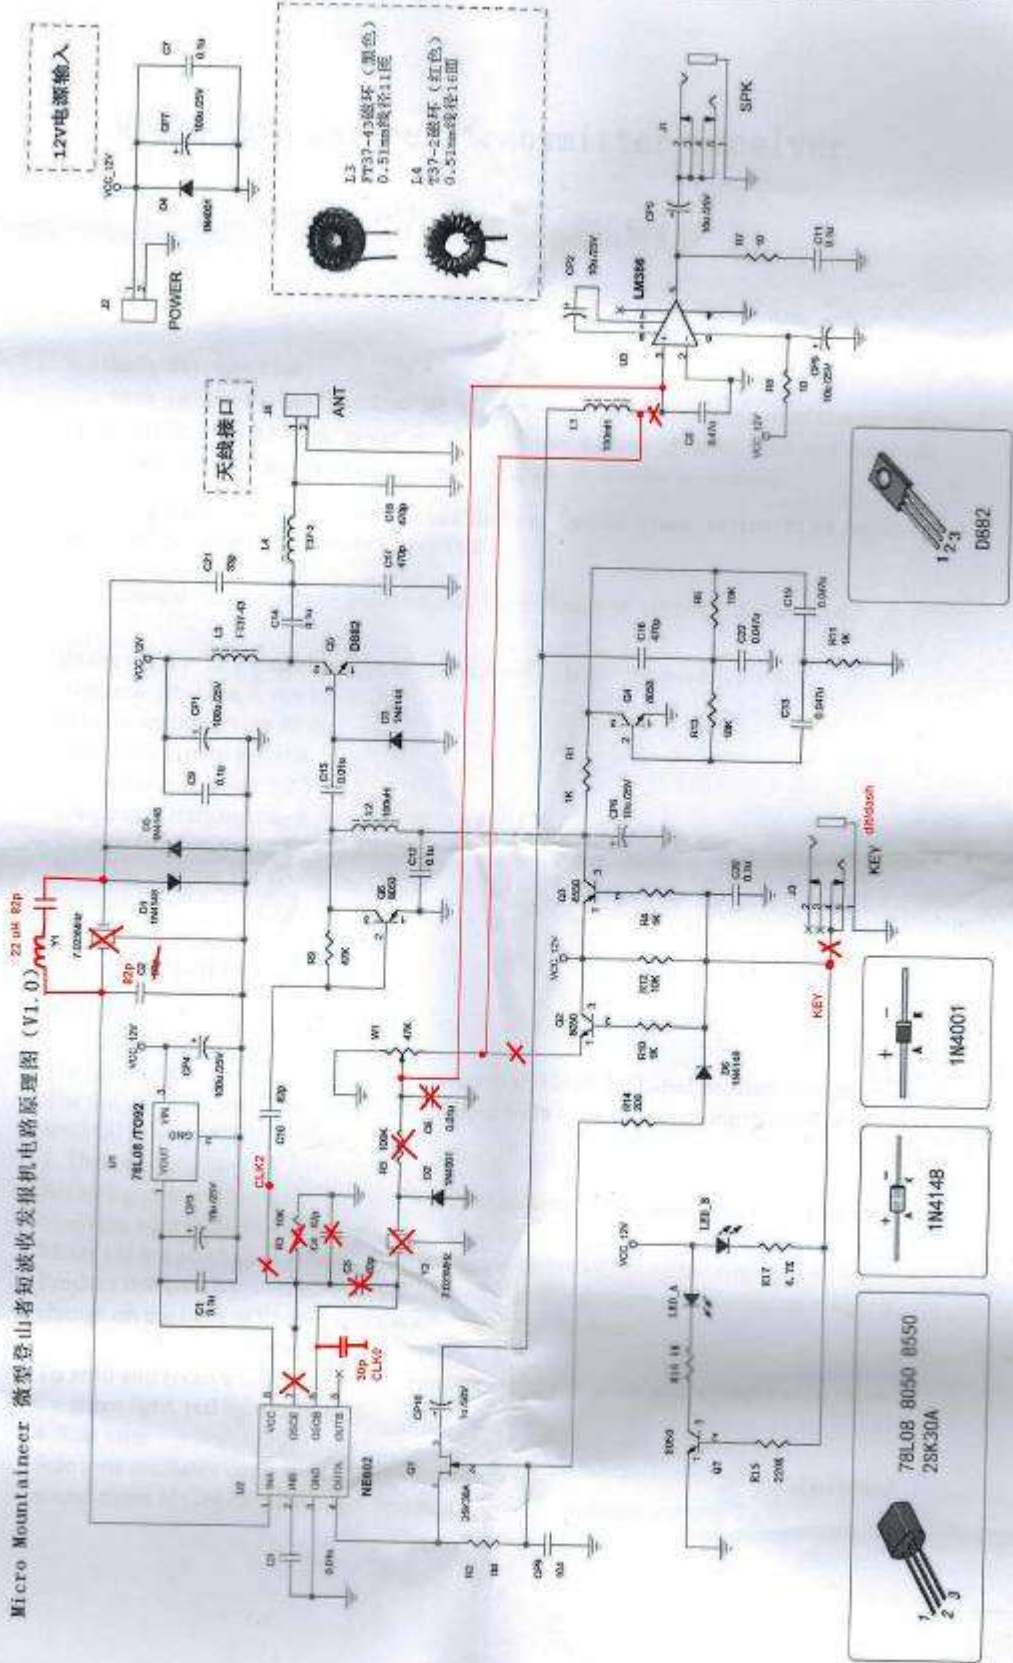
Micro Mountaineer 微型登山者短波收发报机电路原理图 (V1.0)

12V电源输入

VCC_12V

J2

POWER

D4 1N4001

CP7 100u/25V

C7 0.1u

L3 FT37-43磁环（黑色） 0.51mm线径11匝

L4 T37-2磁环（红色） 0.51mm线径16匝

天线接口

J4

ANT

SPK

J1

CP3 10u/25V

R7 10

C11 0.1u

CP2 10u/25V

LM386

U3

CP6 100u/25V

R9 10

VCC_12V

C8 0.47u

L1 100uH

C19 470p

C17 470p

L4 T37-2

C21 33p

C14 0.1u

L3 FT37-43

VCC_12V

CP1 100u/25V

C9 0.1u

Q1 D882

D3 1N4148

C15 0.01u

L2 100uH

C12 0.1u

D5 1N4148

D1 1N4148

22 uH 82p

Y1 7.023MHZ

82p C2

VCC_12V

CP4 100u/25V

U1 78L08 /TO92

VIN GND VOUT

CP5 10u/25V

C1 0.1u

C10 82p

CLK2

R5 47K

Q6 8050

W1 47K

R3 10K

C4 82p

C5 82p

R1 100K

C6 0.22u

D2 1N4007

Y2 7.023MHZ

U2 NE602

VCC OSCE OSCB OUTB INA INB GND OUTA

30p CLK0

C3

0.01u

CP16 10u/25V

Q7 2SK30A

R2 10

CP9 0.2

D882

1 2 3

R6 10K

C16 470p

C22 0.047u

C13 0.047u

R11 1K

C23 0.047u

Q4 9018

R13 10K

R1 1K

CP6 10u/25V

Q3 8050

R4 1K

C20 0.1u

KEY

J3

dit/dash

VCC_12V

R12 10K

Q2 8050

R10 1K

D6 1N4148

R14 330

KEY

VCC_12V

LED_B

R17 4.7K

LED_A

R16 1K

Q5 8550

R15 220K

1N4001

1N4148

78L08 8050 8550
2SK30A

1 2 3